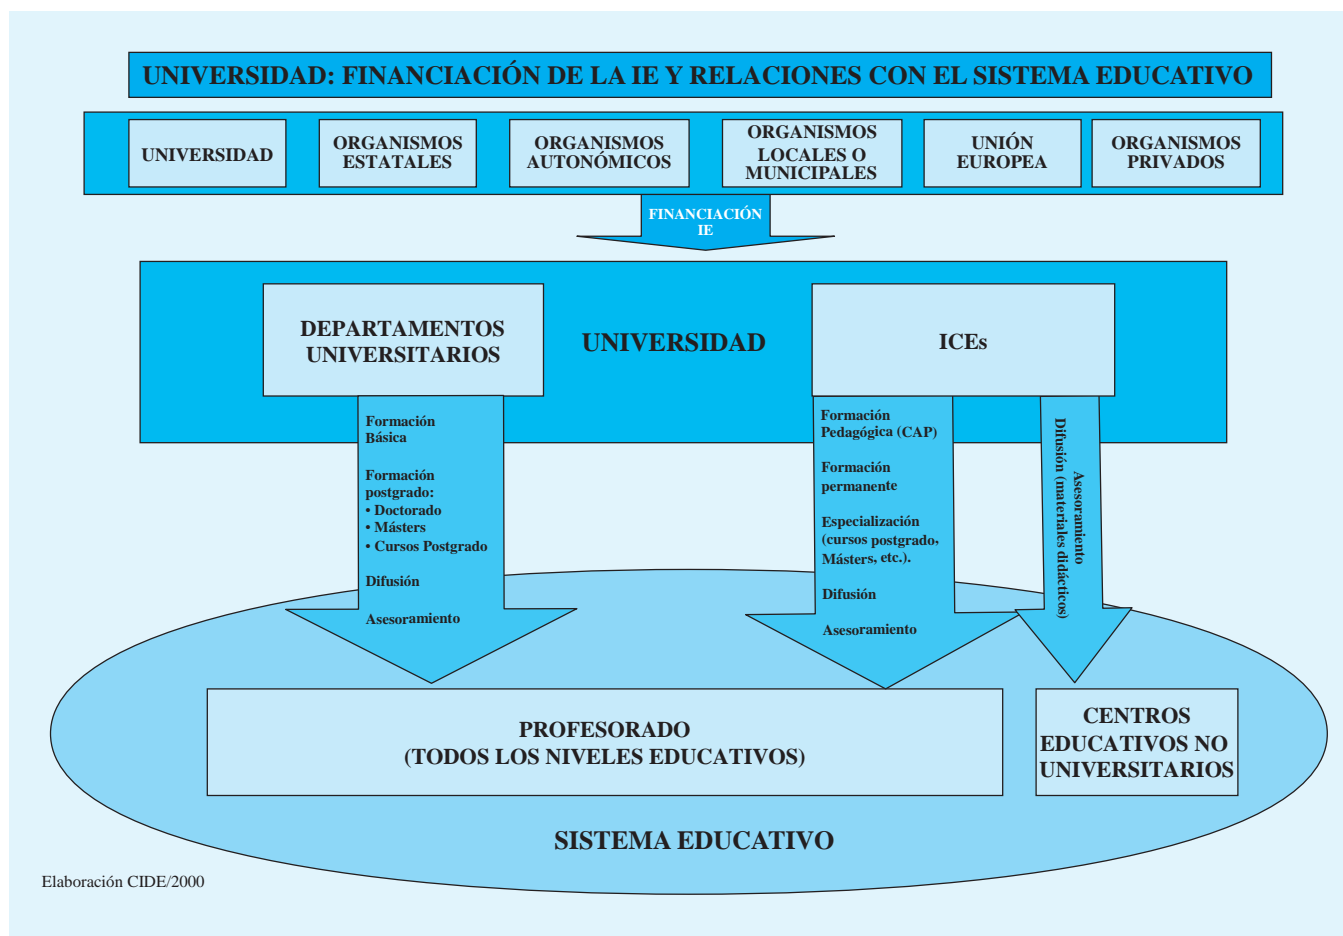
UNIVERSIDAD: FINANCIACIÓN DE LA IE Y RELACIONES CON EL SISTEMA EDUCATIVO

UNIVERSIDAD

ORGANISMOS ESTATALES

ORGANISMOS AUTONÓMICOS

ORGANISMOS LOCALES O MUNICIPALES

UNIÓN EUROPEA

ORGANISMOS PRIVADOS

FINANCIACIÓN IE

DEPARTAMENTOS UNIVERSITARIOS

UNIVERSIDAD

ICEs

Formación Básica

Formación postgrado:
• Doctorado
• Másters
• Cursos Postgrado

Difusión

Asesoramiento

Formación Pedagógica (CAP)

Formación permanente

Especialización (cursos postgrado, Másters, etc.).

Difusión

Asesoramiento

Asesoramiento
Difusión (materiales didácticos)

PROFESORADO
(TODOS LOS NIVELES EDUCATIVOS)

CENTROS EDUCATIVOS NO UNIVERSITARIOS

SISTEMA EDUCATIVO

Elaboración CIDE/2000